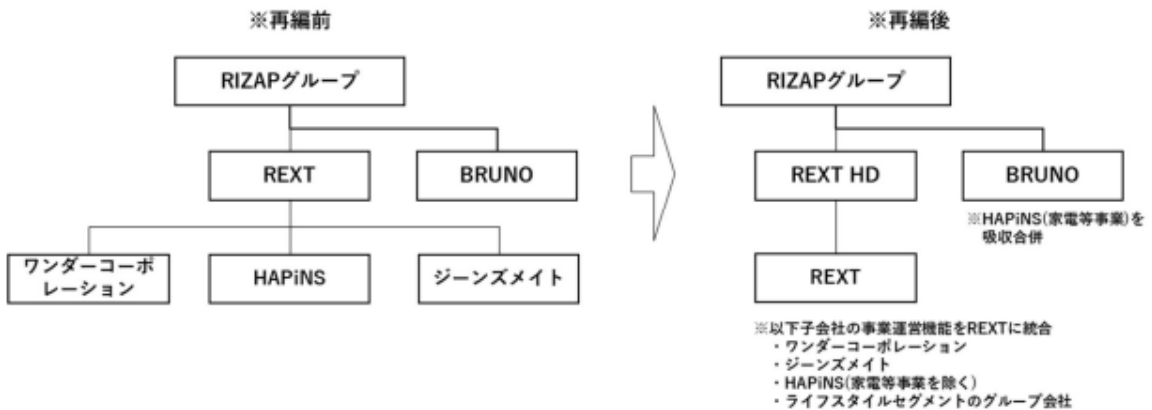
※再編前

RIZAPグループ

REXT

BRUNO

ワンダーコーポレーション

HAPiNS

ジーンズメイト

※再編後

RIZAPグループ

REXT HD

BRUNO

※HAPiNS(家電等事業)を吸収合併

REXT

※以下子会社の事業運営機能をREXTに統合
・ワンダーコーポレーション
・ジーンズメイト
・HAPiNS(家電等事業を除く)
・ライフスタイルセグメントのグループ会社